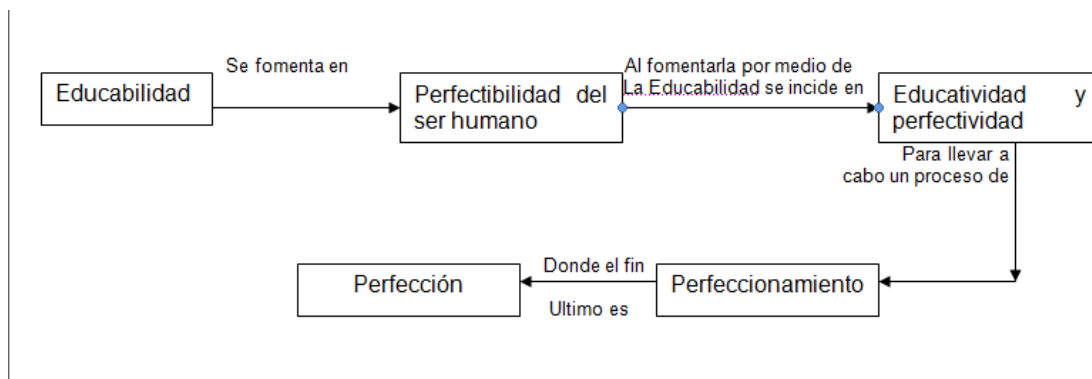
Educabilidad

Se fomenta en

Perfectibilidad del ser humano

Al fomentarla por medio de La Educabilidad se incide en

Educatividad y perfectividad

Para llevar a cabo un proceso de

Perfeccionamiento

Donde el fin Ultimo es

Perfección